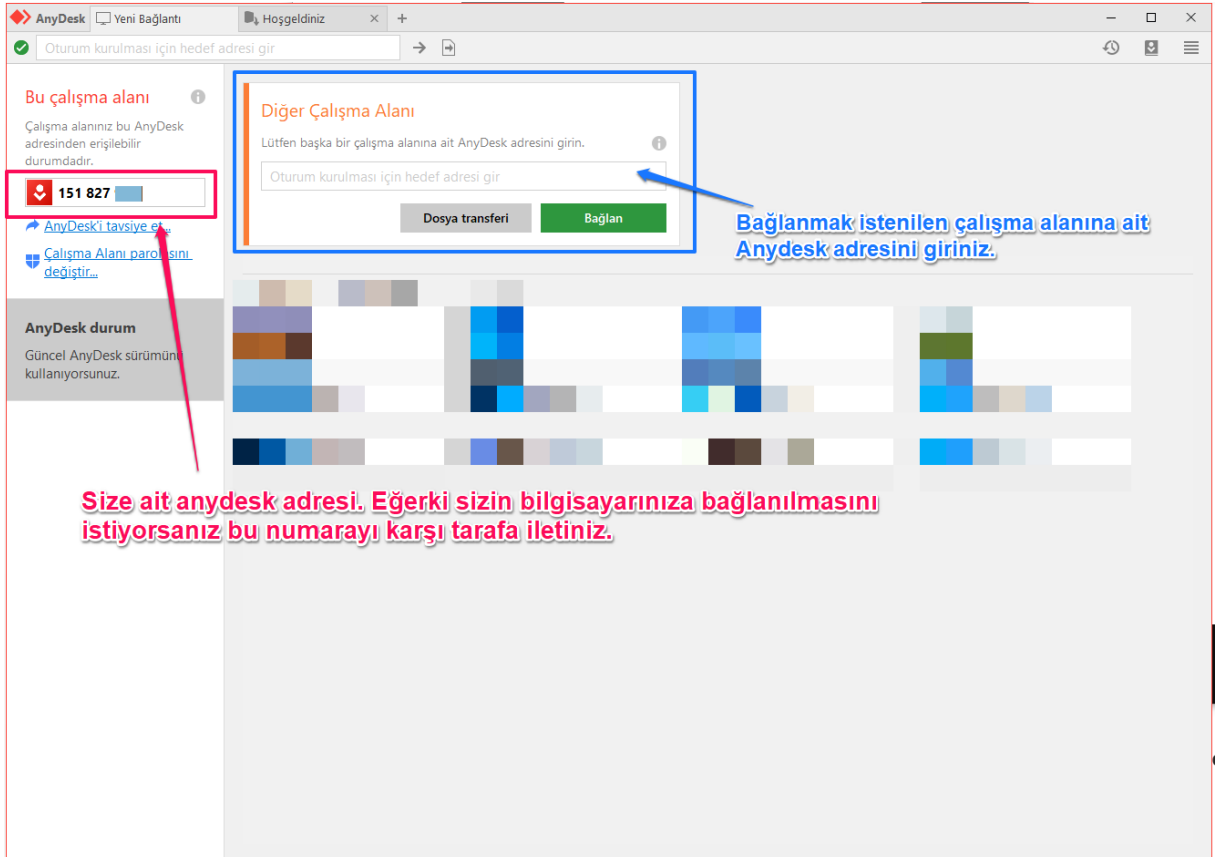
AnyDesk Yeni Bağlantı Hoşgeldiniz +

Oturum kurulması için hedef adresi gir

Bu çalışma alanı

Çalışma alanınız bu AnyDesk adresinden erişilebilir durumdadır.

151 827 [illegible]

AnyDesk'i tavsiye et...

Çalışma Alanı parolasını değiştir...

AnyDesk durum

Güncel AnyDesk sürümünü kullanıyorsunuz.

Diğer Çalışma Alanı

Lütfen başka bir çalışma alanına ait AnyDesk adresini girin.

Oturum kurulması için hedef adresi gir

Dosya transferi

Bağlan

Bağlanmak istenilen çalışma alanına ait Anydesk adresini giriniz.

Size ait anydesk adresi. Eğerki sizin bilgisayarınıza bağlanılmasını istiyorsanız bu numarayı karşı tarafa iletiniz.